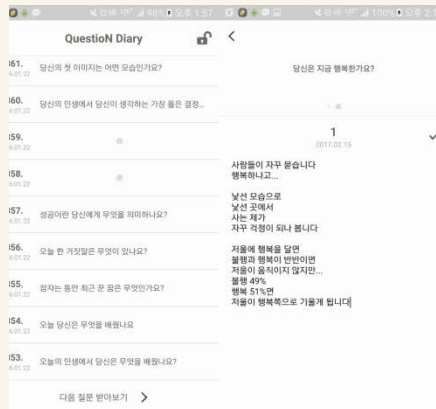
QuestioN Diary

161. 당신의 첫 이미지는 어떤 모습인가요?
6.01.22

160. 당신의 인생에서 당신이 생각하는 가장 옳은 결정...
6.01.22

159.
6.01.22

158.
6.01.22

157. 성공이란 당신에게 무엇을 의미하나요?
6.01.22

156. 오늘 한 거짓말은 무엇이 있나요?
6.01.22

155. 잠자는 동안 최근 꾼 꿈은 무엇인가요?
6.01.22

154. 오늘 당신은 무엇을 배웠나요
6.01.22

153. 오늘의 인생에서 당신은 무엇을 배웠나요?
6.01.22

다음 질문 받아보기 >

당신은 지금 행복한가요?

1
2017.02.15

사람들이 자꾸 묻습니다
행복하냐고...

낯선 모습으로
낯선 곳에서
사는 제가
자꾸 걱정이 되나 봅니다

저울에 행복을 달면
불행과 행복이 반반이면
저울이 움직이지 않지만...
불행 49%
행복 51%면
저울이 행복쪽으로 기울게 됩니다